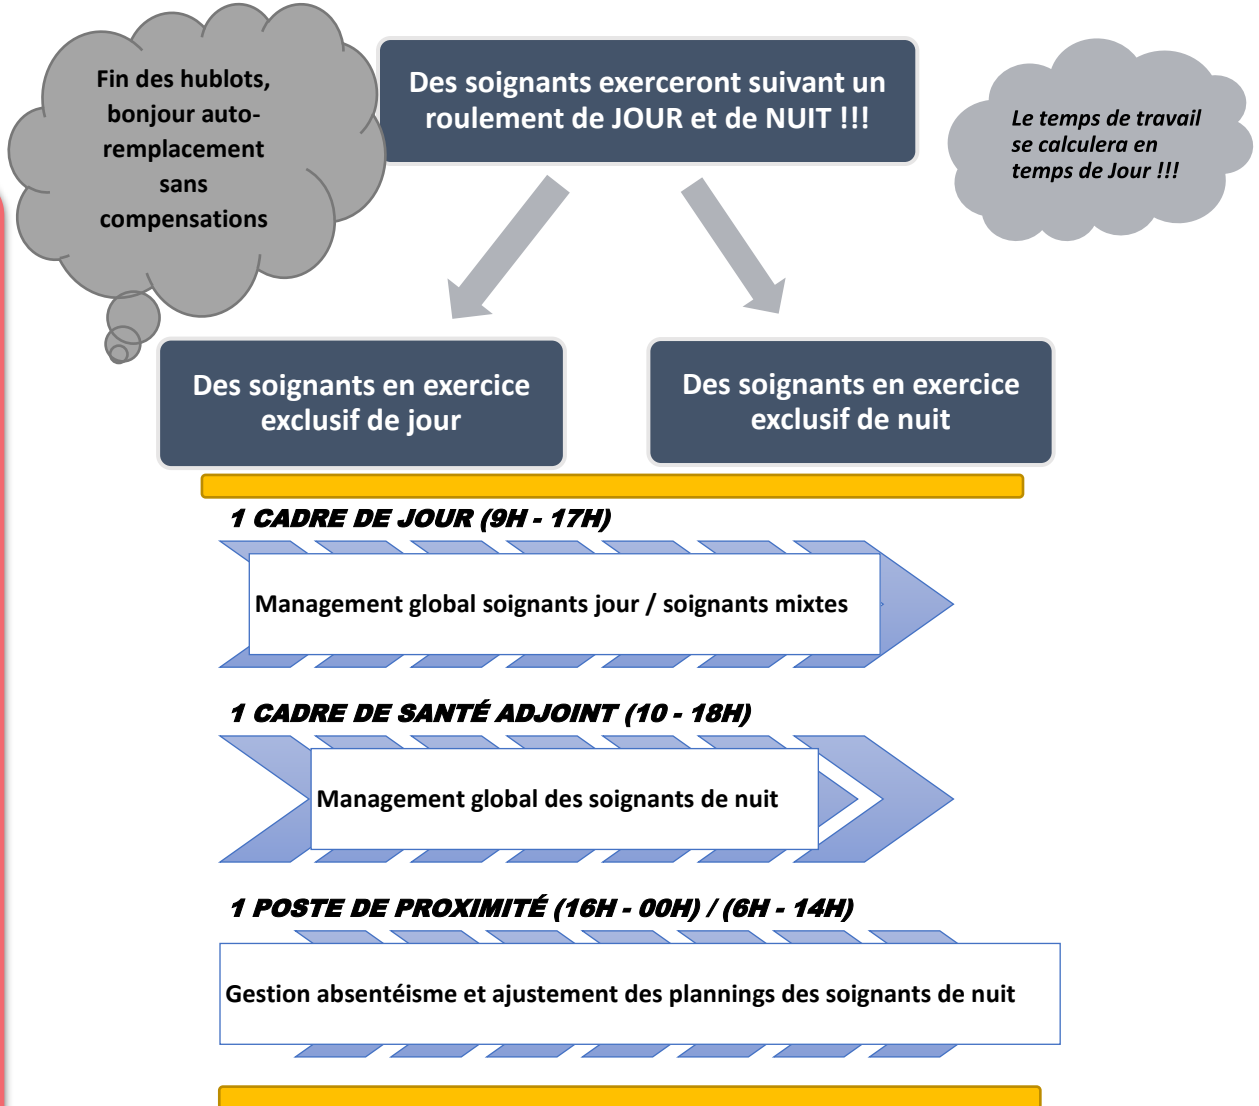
Fin des hublots, bonjour auto-remplacement sans compensations

Des soignants exerceront suivant un roulement de JOUR et de NUIT !!!

Le temps de travail se calculera en temps de Jour !!!

Des soignants en exercice exclusif de jour

Des soignants en exercice exclusif de nuit

1 CADRE DE JOUR (9H - 17H)

Management global soignants jour / soignants mixtes

1 CADRE DE SANTÉ ADJOINT (10 - 18H)

Management global des soignants de nuit

1 POSTE DE PROXIMITÉ (16H - 00H) / (6H - 14H)

Gestion absentéisme et ajustement des plannings des soignants de nuit